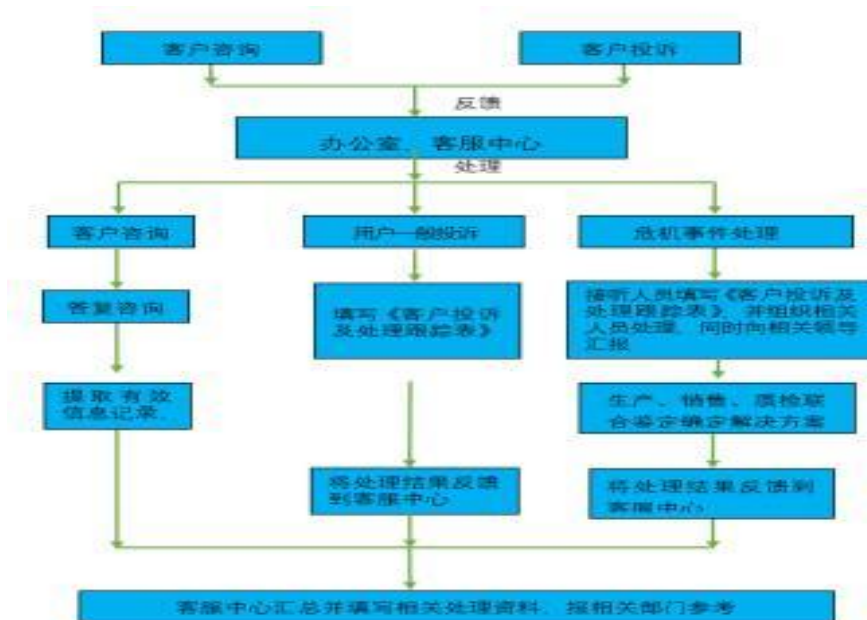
客户咨询

客户投诉

反馈

办公室、客服中心

处理

客户咨询

用户一般投诉

危机事件处理

答复咨询

填写《客户投诉及处理跟踪表》

接听人员填写《客户投诉及处理跟踪表》，并组织相关人员处理，同时向相关领导汇报

提取有效信息记录

生产、销售、质检联合鉴定确定解决方案

将处理结果反馈到客服中心

将处理结果反馈到客服中心

客服中心汇总并填写相关处理资料，报相关部门参考